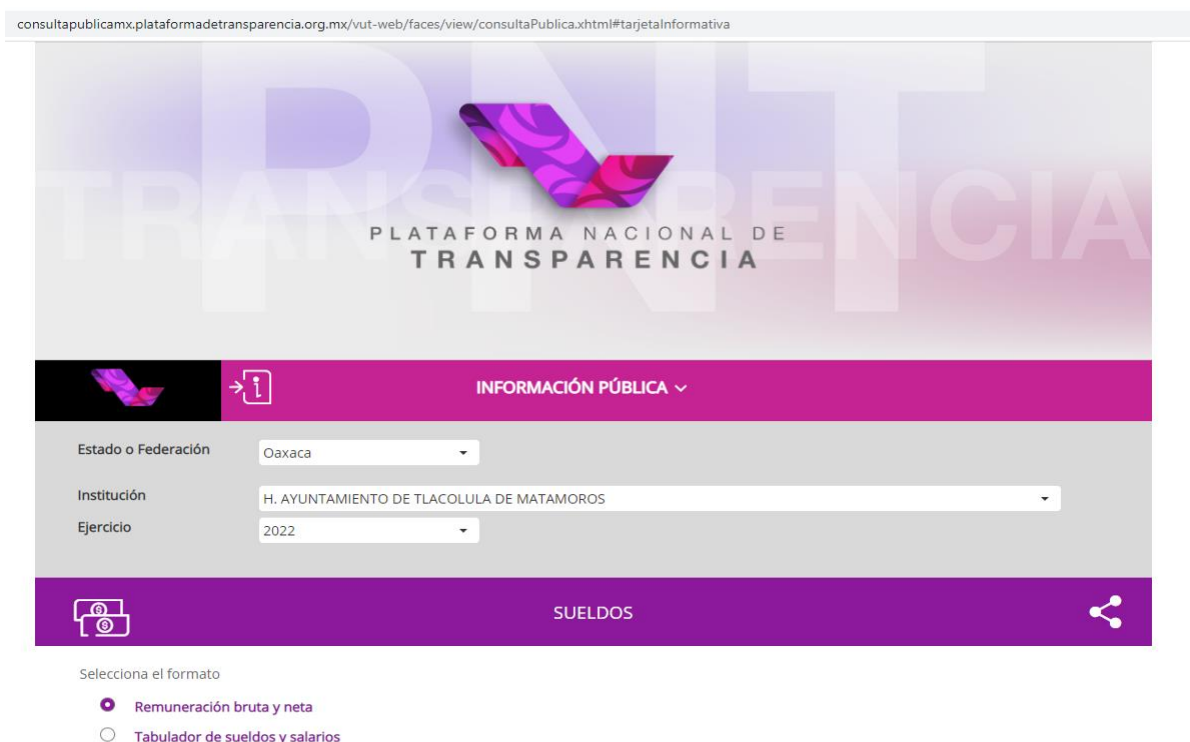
consultapublicamx.plataformadetransparencia.org.mx/vut-web/faces/view/consultaPublica.xhtml#tarjetaInformativa

PNT TRANSPARENCIA

PLATAFORMA NACIONAL DE
TRANSPARENCIA

INFORMACIÓN PÚBLICA

Estado o Federación
Oaxaca

Institución
H. AYUNTAMIENTO DE TLACOLULA DE MATAMOROS

Ejercicio
2022

SUELDOS

Selecciona el formato

Remuneración bruta y neta

Tabulador de sueldos y salarios